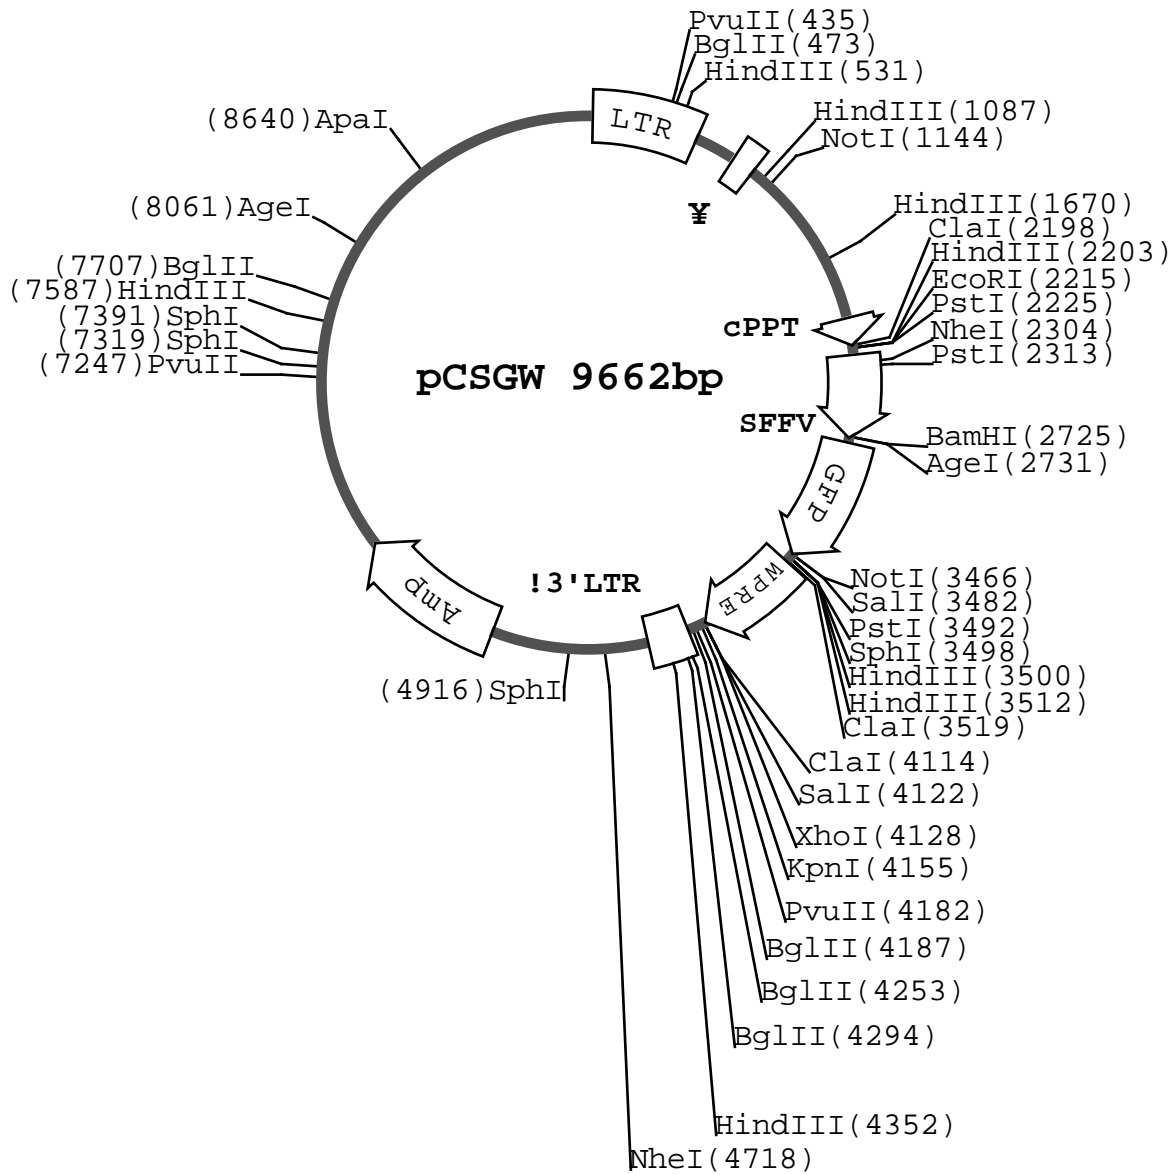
PvuII(435)
BglII(473)
HindIII(531)
HindIII(1087)
NotI(1144)
(8640)ApaI
LTR
¥
(8061)AgeI
HindIII(1670)
ClaI(2198)
HindIII(2203)
EcoRI(2215)
PstI(2225)
NheI(2304)
PstI(2313)
(7707)BglII
(7587)HindIII
(7391)SphI
(7319)SphI
(7247)PvuII
cPPT
pCSGW 9662bp
SFFV
BamHI(2725)
AgeI(2731)
GFP
WPRE
NotI(3466)
SalI(3482)
PstI(3492)
SphI(3498)
HindIII(3500)
HindIII(3512)
ClaI(3519)
Amp
!3'LTR
(4916)SphI
ClaI(4114)
SalI(4122)
XhoI(4128)
KpnI(4155)
PvuII(4182)
BglII(4187)
BglII(4253)
BglII(4294)
HindIII(4352)
NheI(4718)